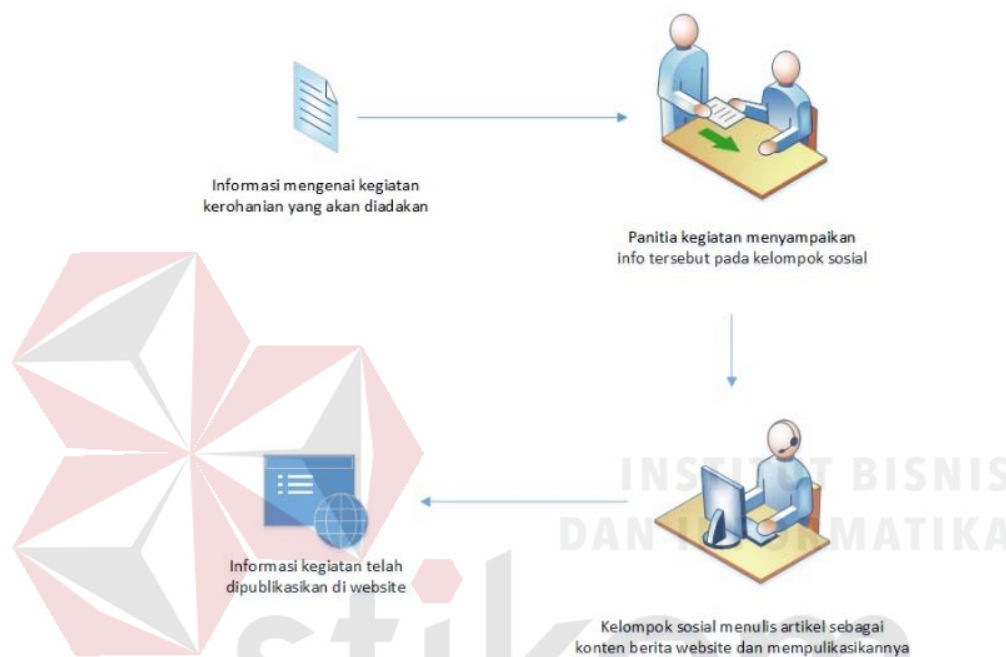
Informasi mengenai kegiatan kerohanian yang akan diadakan

Panitia kegiatan menyampaikan info tersebut pada kelompok sosial

INSTITUT BISNIS DAN INFORMATIKA

Informasi kegiatan telah dipublikasikan di website

Kelompok sosial menulis artikel sebagai konten berita website dan mempulikasikannya

stikom